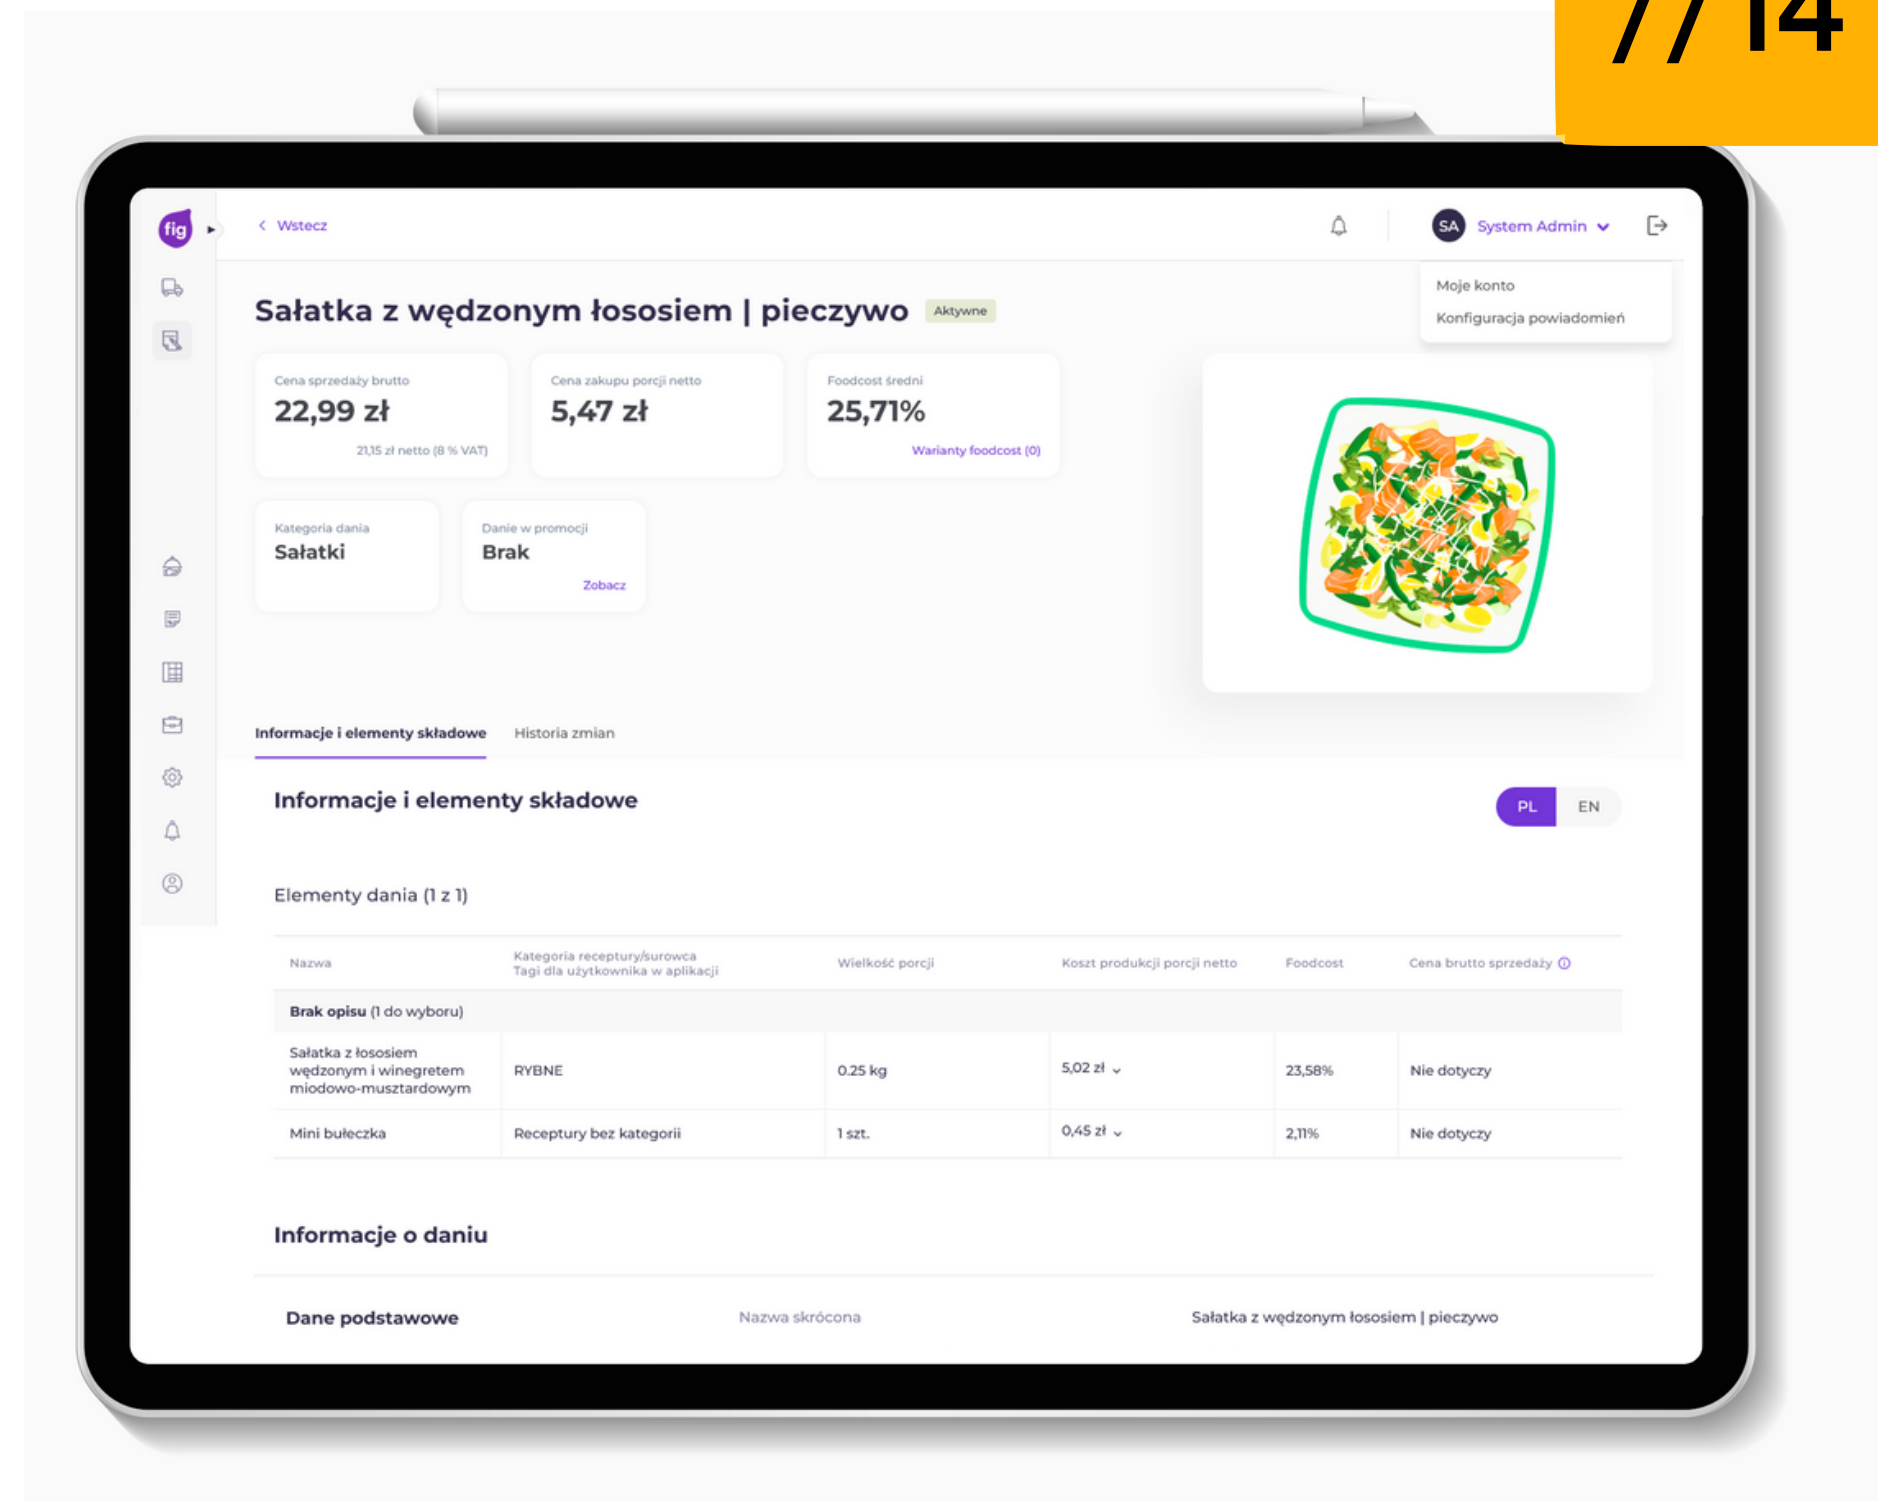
7/14

fig

Wstecz

SA System Admin

Moje konto
Konfiguracja powiadomień

Sałatka z wędzonym łososiem | pieczywo Aktywne

Cena sprzedaży brutto
22,99 zł
21,15 zł netto (8 % VAT)

Cena zakupu porcji netto
5,47 zł

Foodcost średni
25,71%
Warianty foodcost (0)

Kategoria dania
Sałatki

Danie w promocji
Brak
Zobacz

Informacje i elementy składowe
Historia zmian

Informacje i elementy składowe

PL EN

Elementy dania (1 z 1)

| Nazwa | Kategoria receptury/surowca Tagi dla użytkownika w aplikacji | Wielkość porcji | Koszt produkcji porcji netto | Foodcost | Cena brutto sprzedaży |
|---|---|---|---|---|---|
| **Brak opisu** (1 do wyboru) | | | | | |
| Sałatka z łososiem wędzonym i winegretem miodowo-musztardowym | RYBNE | 0.25 kg | 5,02 zł | 23,58% | Nie dotyczy |
| Mini bułeczka | Receptury bez kategorii | 1 szt. | 0,45 zł | 2,11% | Nie dotyczy |

Informacje o daniu

Dane podstawowe
Nazwa skrócona
Sałatka z wędzonym łososiem | pieczywo